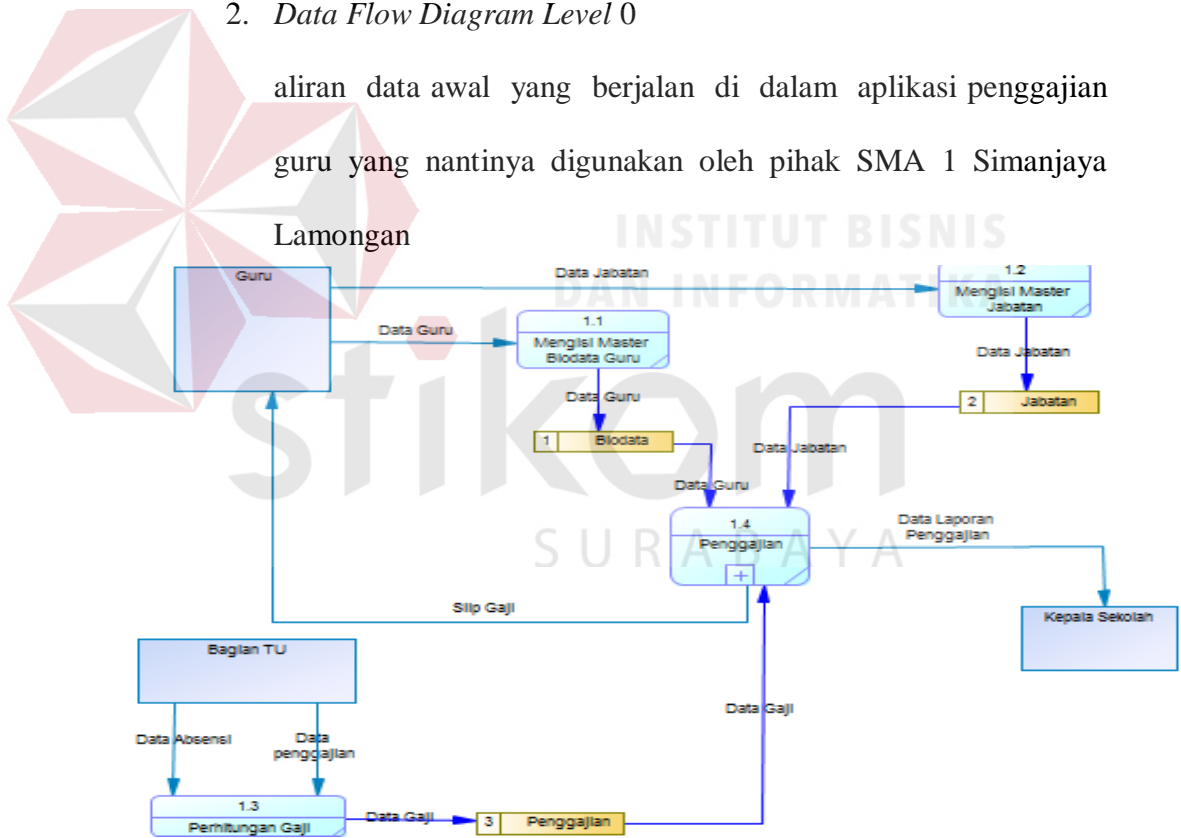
2. *Data Flow Diagram Level* 0

aliran data awal yang berjalan di dalam aplikasi penggajian guru yang nantinya digunakan oleh pihak SMA 1 Simanjaya Lamongan

INSTITUT BISNIS DAN INFORMATIKA

stikom

SURABAYA

Guru

Data Jabatan

1.2
Mengisi Master Jabatan

Data Guru

1.1
Mengisi Master Biodata Guru

Data Jabatan

Data Guru

2 Jabatan

1 Biodata

Data Jabatan

Data Guru

1.4
Penggajian

Data Laporan Penggajian

Slip Gaji

Kepala Sekolah

Bagian TU

Data Gaji

Data Absensi

Data penggajian

1.3
Perhitungan Gaji

Data Gaji

3 Penggajian